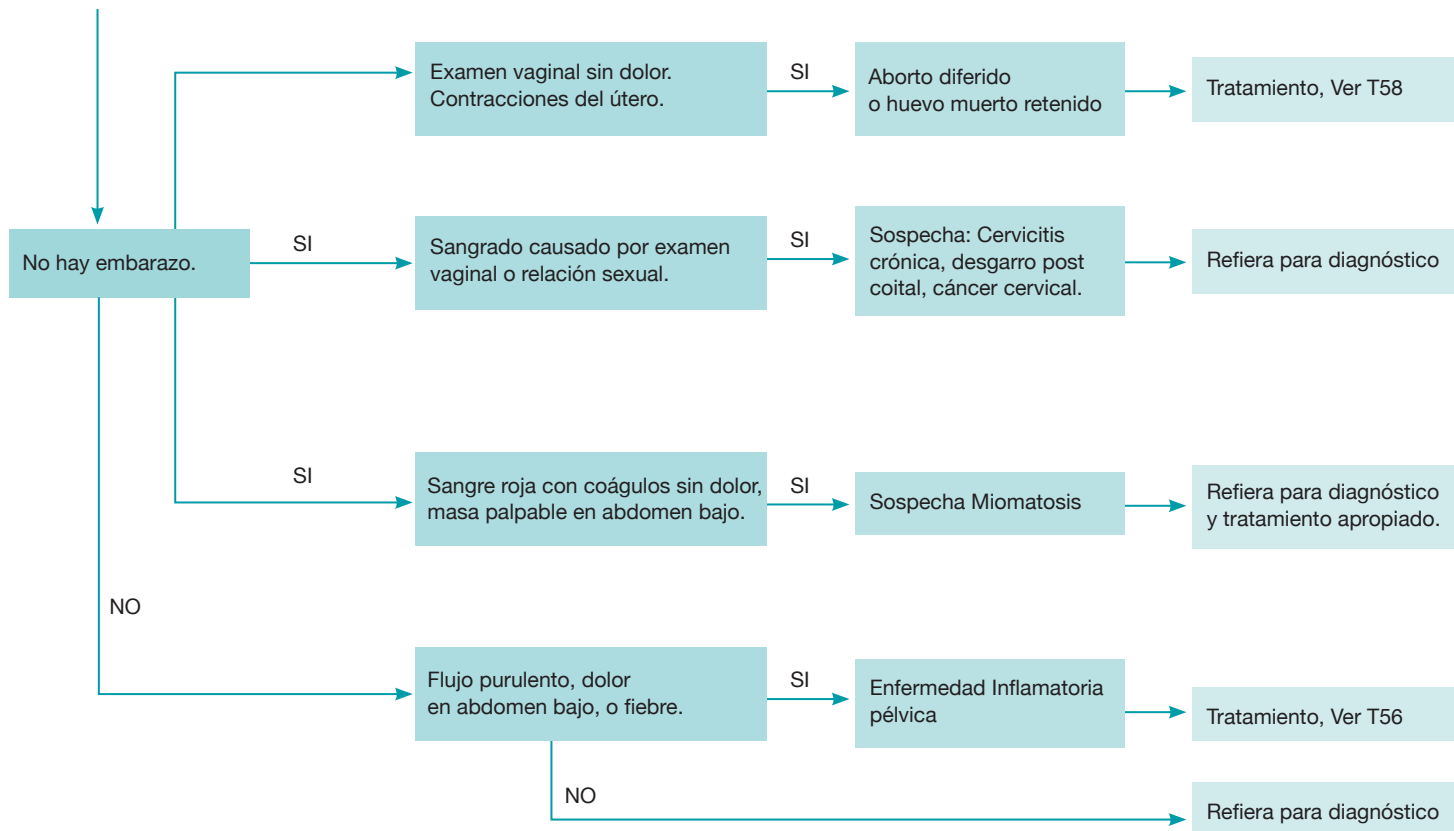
Examen vaginal sin dolor. Contracciones del útero.

SI

Aborto diferido o huevo muerto retenido

Tratamiento, Ver T58

No hay embarazo.

SI

Sangrado causado por examen vaginal o relación sexual.

SI

Sospecha: Cervicitis crónica, desgarro post coital, cáncer cervical.

Refiera para diagnóstico

SI

Sangre roja con coágulos sin dolor, masa palpable en abdomen bajo.

SI

Sospecha Miomatosis

Refiera para diagnóstico y tratamiento apropiado.

NO

Flujo purulento, dolor en abdomen bajo, o fiebre.

SI

Enfermedad Inflamatoria pélvica

Tratamiento, Ver T56

NO

Refiera para diagnóstico